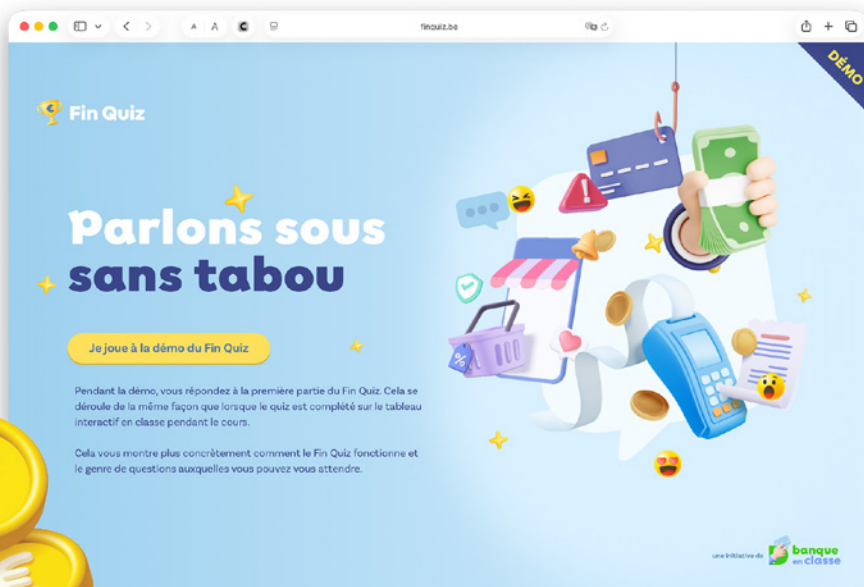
A A
finquiz.be

DÉMO

Fin Quiz

Parlons sous sans tabou

Je joue à la démo du Fin Quiz

Pendant la démo, vous répondez à la première partie du Fin Quiz. Cela se déroule de la même façon que lorsque le quiz est complété sur le tableau interactif en classe pendant le cours.

Cela vous montre plus concrètement comment le Fin Quiz fonctionne et le genre de questions auxquelles vous pouvez vous attendre.

une initiative de banque en classe